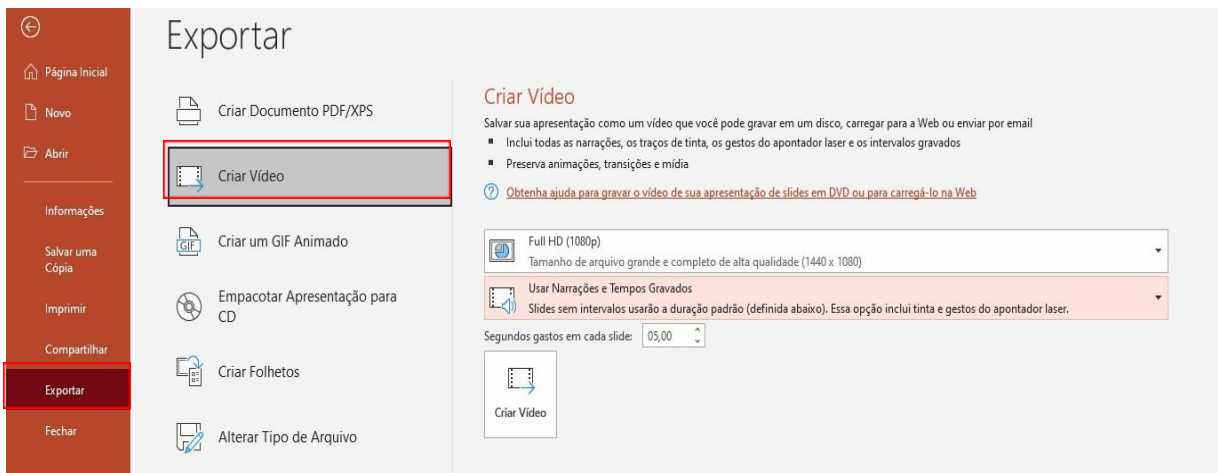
Página Inicial
Novo
Abrir
Informações
Salvar uma Cópia
Imprimir
Compartilhar
Exportar
Fechar

Exportar

Criar Documento PDF/XPS
Criar Vídeo
GIF
Criar um GIF Animado
Empacotar Apresentação para CD
Criar Folhetos
Alterar Tipo de Arquivo

Criar Vídeo
Salvar sua apresentação como um vídeo que você pode gravar em um disco, carregar para a Web ou enviar por email
▪ Inclui todas as narrações, os traços de tinta, os gestos do apontador laser e os intervalos gravados
▪ Preserva animações, transições e mídia
Obtenha ajuda para gravar o vídeo de sua apresentação de slides em DVD ou para carregá-lo na Web

Full HD (1080p)
Tamanho de arquivo grande e completo de alta qualidade (1440 x 1080)

Usar Narrações e Tempos Gravados
Slides sem intervalos usarão a duração padrão (definida abaixo). Essa opção inclui tinta e gestos do apontador laser.

Segundos gastos em cada slide: 05,00

Criar Vídeo